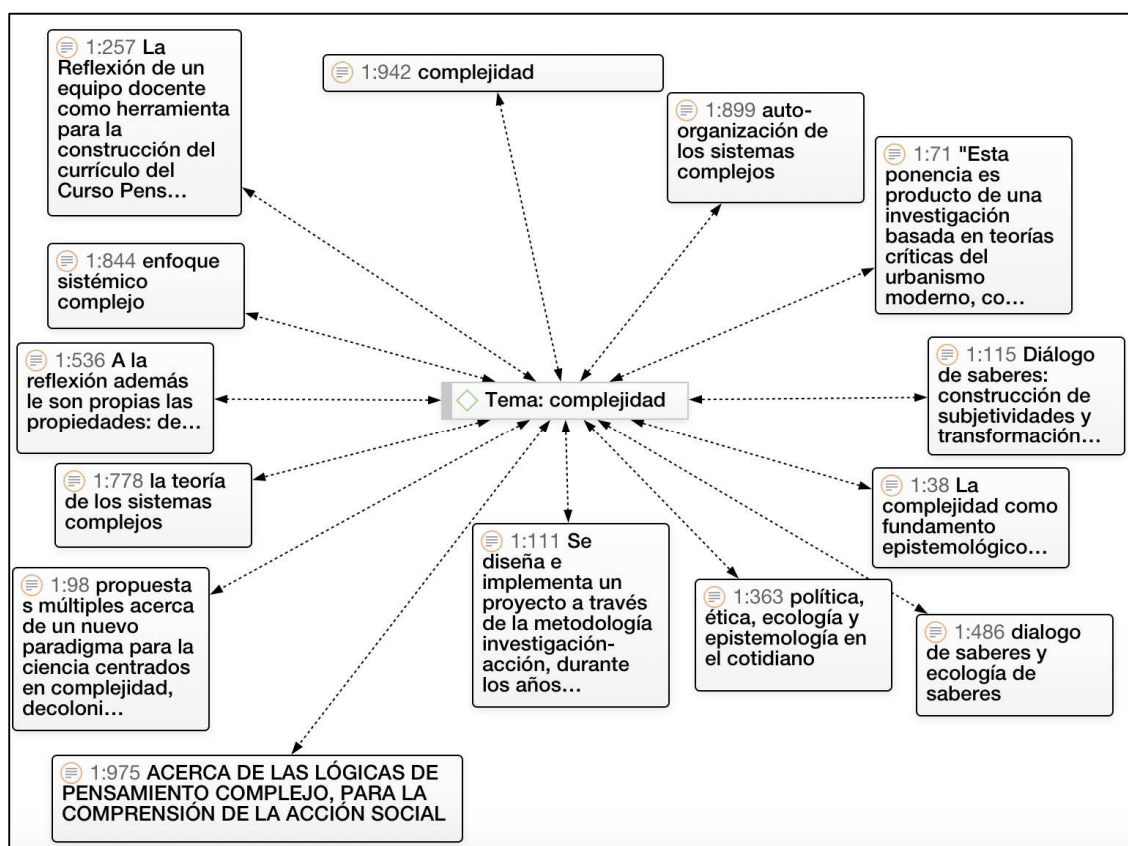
1:257 La Reflexión de un equipo docente como herramienta para la construcción del currículo del Curso Pens…

1:942 complejidad

1:899 auto-organización de los sistemas complejos

1:71 "Esta ponencia es producto de una investigación basada en teorías críticas del urbanismo moderno, co…

1:844 enfoque sistémico complejo

1:536 A la reflexión además le son propias las propiedades: de…

Tema: complejidad

1:115 Diálogo de saberes: construcción de subjetividades y transformación…

1:778 la teoría de los sistemas complejos

1:38 La complejidad como fundamento epistemológico…

1:98 propuesta s múltiples acerca de un nuevo paradigma para la ciencia centrados en complejidad, decoloni…

1:111 Se diseña e implementa un proyecto a través de la metodología investigación-acción, durante los años…

1:363 política, ética, ecología y epistemología en el cotidiano

1:486 dialogo de saberes y ecología de saberes

1:975 ACERCA DE LAS LÓGICAS DE PENSAMIENTO COMPLEJO, PARA LA COMPRENSIÓN DE LA ACCIÓN SOCIAL